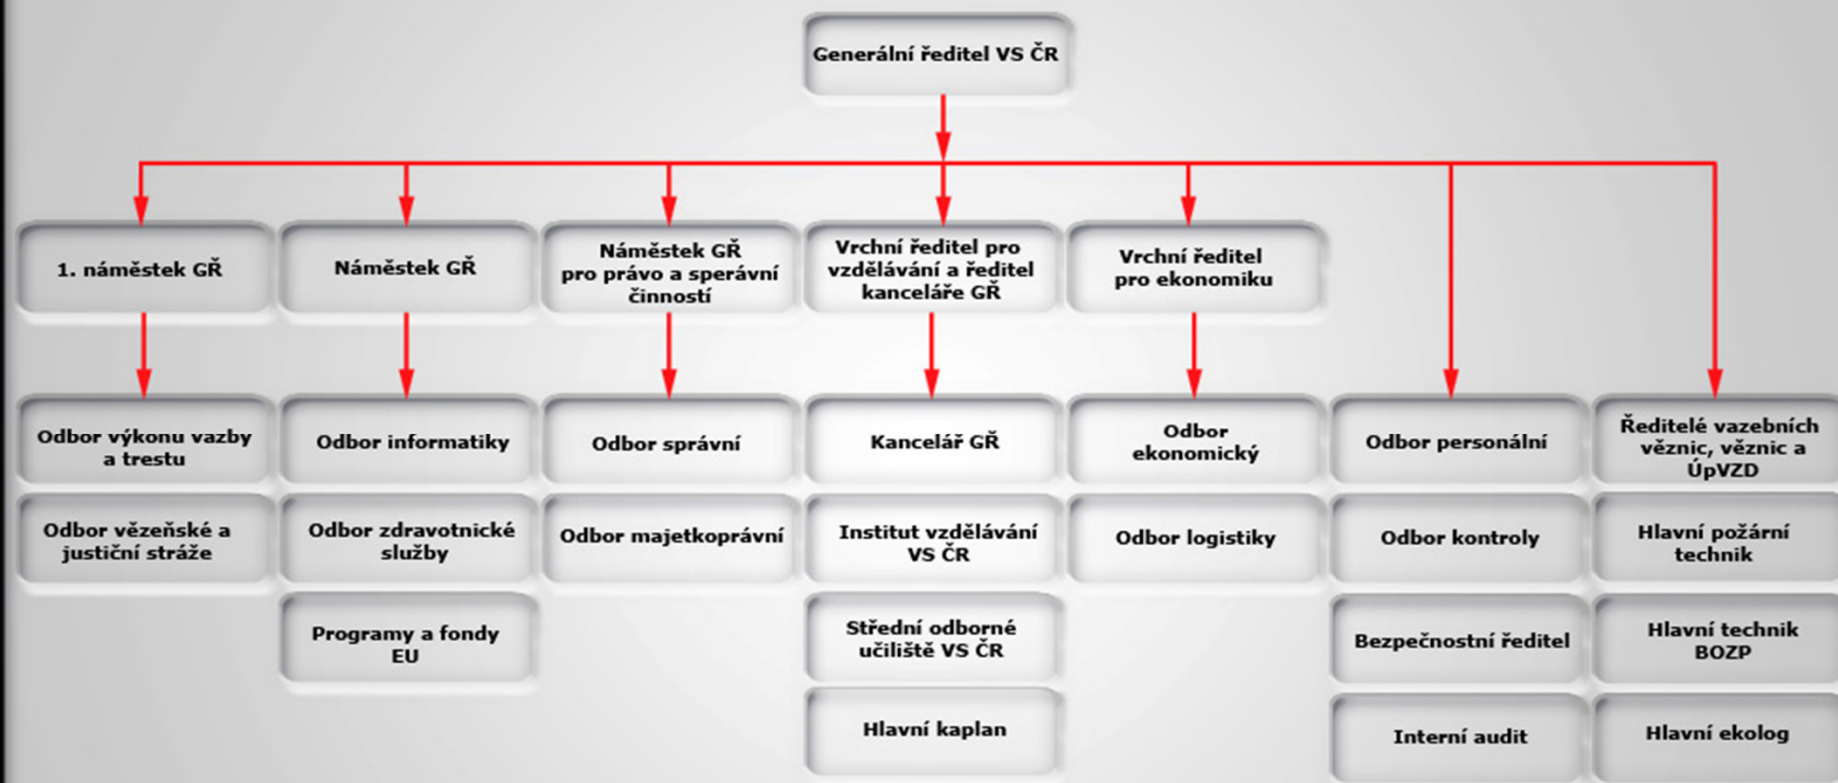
Generální ředitel VS ČR

1. náměstek GŘ

Náměstek GŘ

Náměstek GŘ pro právo a sperávní činností

Vrchní ředitel pro vzdělávání a ředitel kanceláře GŘ

Vrchní ředitel pro ekonomiku

Odbor výkonu vazby a trestu

Odbor vězeňské a justiční stráže

Odbor informatiky

Odbor zdravotnické služby

Programy a fondy EU

Odbor správní

Odbor majetkoprávní

Kancelář GŘ

Institut vzdělávání VS ČR

Střední odborné učiliště VS ČR

Hlavní kaplan

Odbor ekonomický

Odbor logistiky

Odbor personální

Odbor kontroly

Bezpečnostní ředitel

Interní audit

Ředitelé vazebních věznic, věznic a ÚpVZD

Hlavní požární technik

Hlavní technik BOZP

Hlavní ekolog